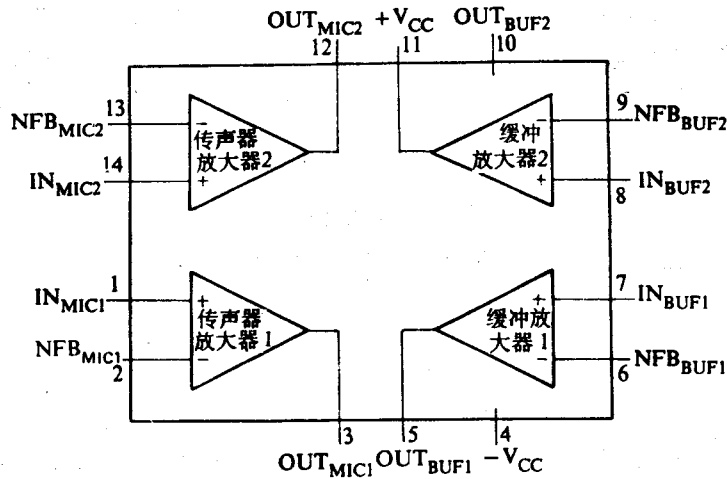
$OUT_{MIC2}$ 12
$+V_{CC}$ 11
$OUT_{BUF2}$ 10

$NFB_{MIC2}$ 13
$IN_{MIC2}$ 14
−
+
传声器
放大器2

缓冲
放大器2
−
+
9 $NFB_{BUF2}$
8 $IN_{BUF2}$

$IN_{MIC1}$ 1
$NFB_{MIC1}$ 2
+
−
传声器
放大器1

缓冲放
大器1
+
−
7 $IN_{BUF1}$
6 $NFB_{BUF1}$

3 $OUT_{MIC1}$
5 $OUT_{BUF1}$
4 $-V_{CC}$